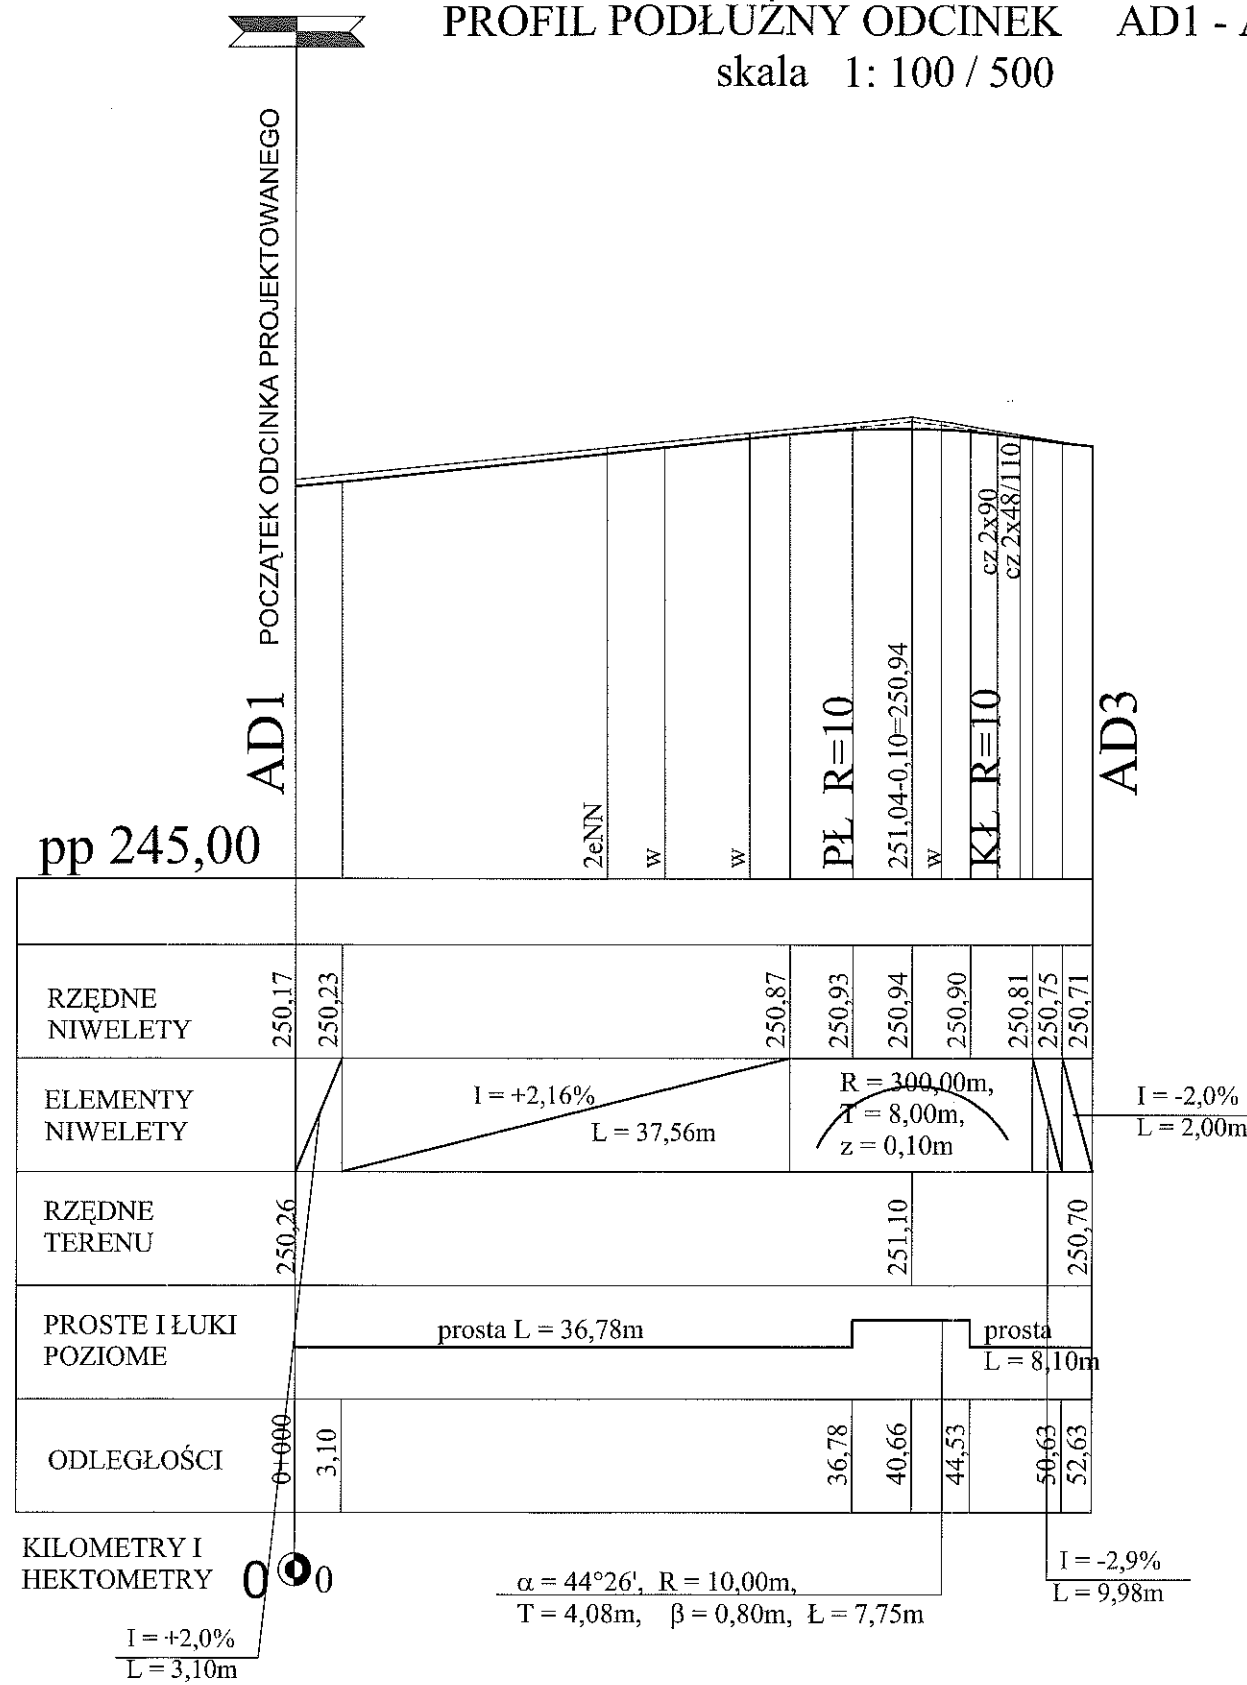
PROFIL PODŁUŻNY ODCINEK AD1 - A
skala 1: 100 / 500

POCZĄTEK ODCINKA PROJEKTOWANEGO

AD1

cz 2x90
cz 2x48/110

PŁ R=10
251,04-0,10=250,94
KŁ R=10

AD3

2eNN
w
w
w

pp 245,00

| | | | | | | | | | | |
|---|---|---|---|---|---|---|---|---|---|---|
| RZĘDNE NIWELETY | 250,17 | 250,23 | 250,87 | 250,93 | 250,94 | 250,90 | 250,81 | 250,75 | 250,71 | |
| ELEMENTY NIWELETY | I = +2,16% L = 37,56m | R = 300,00m, T = 8,00m, z = 0,10m | | | | | | | | |
| RZĘDNE TERENU | 250,26 | 251,10 | 250,70 | | | | | | | |
| PROSTE I ŁUKI POZIOME | prosta L = 36,78m | prosta L = 8,10m | | | | | | | | |
| ODLEGŁOŚCI | 0+000 | 3,10 | 36,78 | 40,66 | 44,53 | 50,63 | 52,63 | | | |

I = -2,0%
L = 2,00m

KILOMETRY I HEKTOMETRY 0 0

I = +2,0%
L = 3,10m

α = 44°26', R = 10,00m,
T = 4,08m, β = 0,80m, Ł = 7,75m

I = -2,9%
L = 9,98m